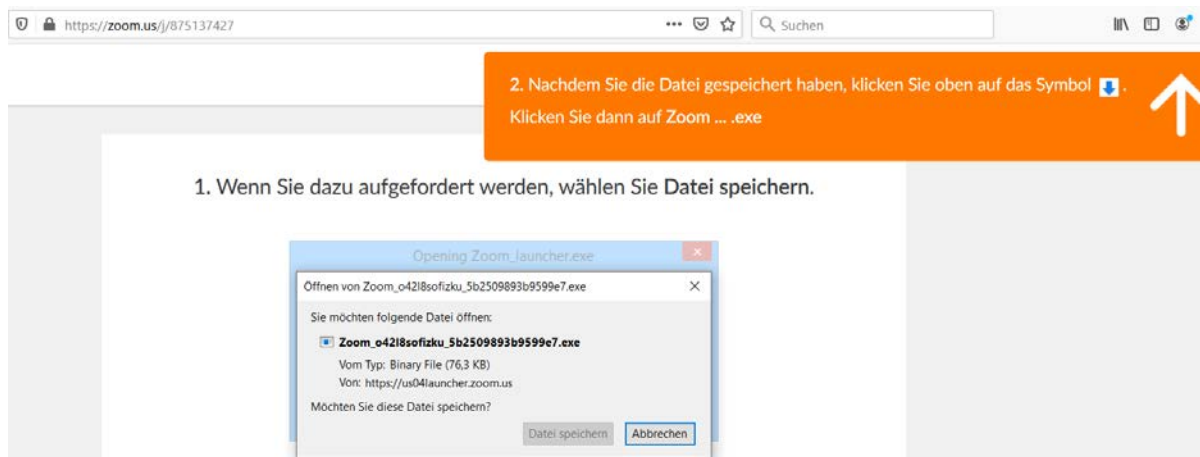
https://zoom.us/j/875137427

Suchen

2. Nachdem Sie die Datei gespeichert haben, klicken Sie oben auf das Symbol. Klicken Sie dann auf Zoom ... .exe

1. Wenn Sie dazu aufgefordert werden, wählen Sie Datei speichern.

Opening Zoom_launcher.exe

Öffnen von Zoom_o42l8sofizku_5b2509893b9599e7.exe

Sie möchten folgende Datei öffnen:

Zoom_o42l8sofizku_5b2509893b9599e7.exe
Vom Typ: Binary File (76,3 KB)
Von: https://us04launcher.zoom.us

Möchten Sie diese Datei speichern?

Datei speichern | Abbrechen